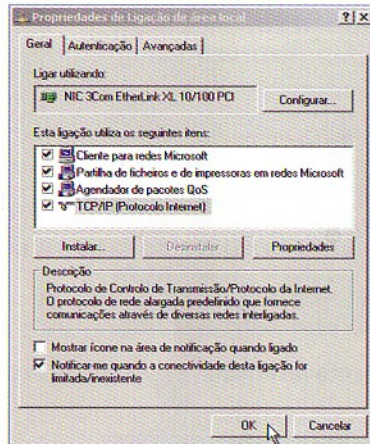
Propriedades de Ligação de área local ?| X

Geral | Autenticação | Avançadas

Ligar utilizando:

NIC 3Com EtherLink XL 10/100 PCI

Configurar...

Esta ligação utiliza os seguintes itens:

Cliente para redes Microsoft
Partilha de ficheiros e de impressoras em redes Microsoft
Agendador de pacotes QoS
TCP/IP (Protocolo Internet)

Instalar... | Desinstalar | Propriedades

Descrição
Protocolo de Controlo de Transmissão/Protocolo da Internet. O protocolo de rede alargada predefinido que fornece comunicações através de diversas redes interligadas.

Mostrar ícone na área de notificação quando ligado

Notificar-me quando a conectividade desta ligação for limitada/inexistente

OK | Cancelar